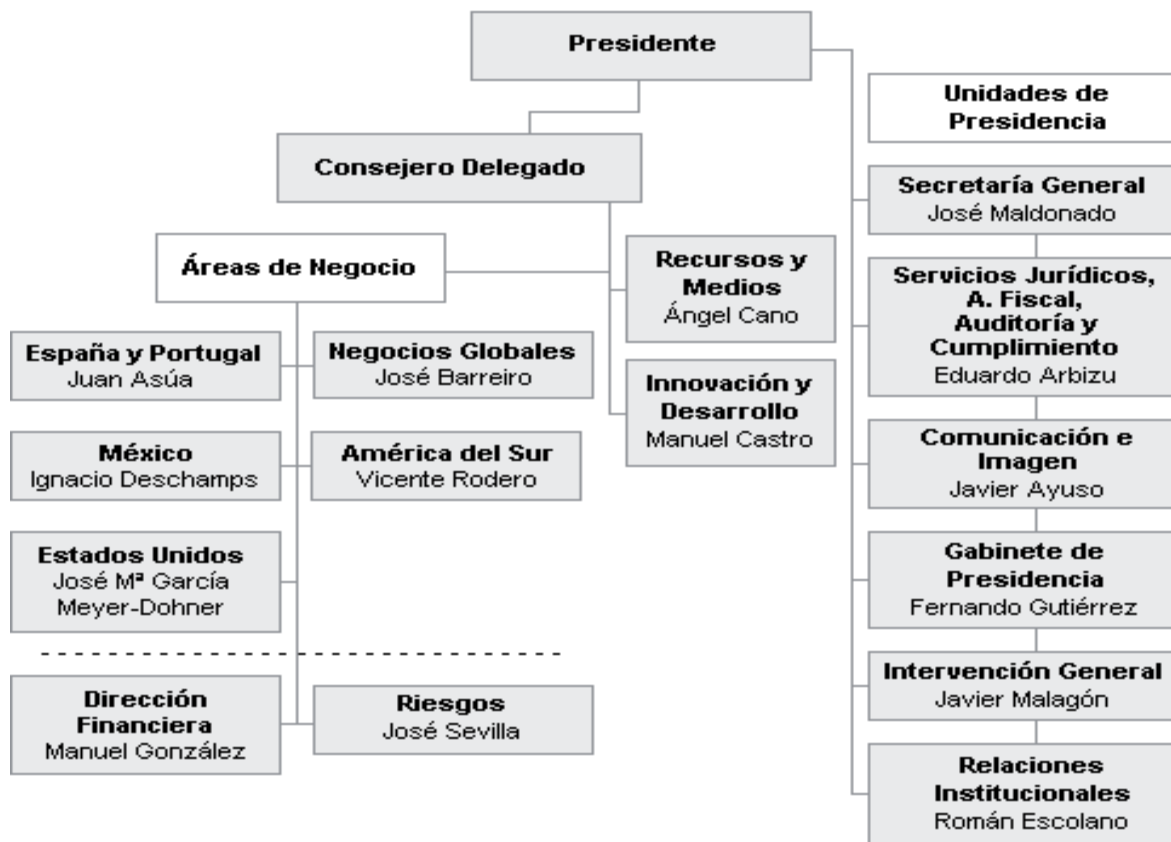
Presidente

Consejero Delegado

Áreas de Negocio

España y Portugal
Juan Asúa

Negocios Globales
José Barreiro

México
Ignacio Deschamps

América del Sur
Vicente Rodero

Estados Unidos
José Mª García Meyer-Dohner

Dirección Financiera
Manuel González

Riesgos
José Sevilla

Recursos y Medios
Ángel Cano

Innovación y Desarrollo
Manuel Castro

Unidades de Presidencia

Secretaría General
José Maldonado

Servicios Jurídicos, A. Fiscal, Auditoría y Cumplimiento
Eduardo Arbizu

Comunicación e Imagen
Javier Ayuso

Gabinete de Presidencia
Fernando Gutiérrez

Intervención General
Javier Malagón

Relaciones Institucionales
Román Escolano